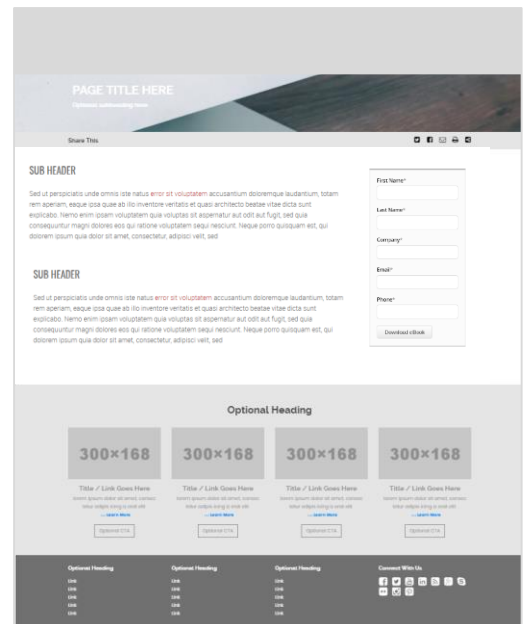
PAGE TITLE HERE

Optional subheading here

Share This

SUB HEADER

Sed ut perspiciatis unde omnis iste natus error sit voluptatem accusantium doloremque laudantium, totam rem aperiam, eaque ipsa quae ab illo inventore veritatis et quasi architecto beatae vitae dicta sunt explicabo. Nemo enim ipsam voluptatem quia voluptas sit aspernatur aut odit aut fugit, sed quia consequuntur magni dolores eos qui ratione voluptatem sequi nesciunt. Neque porro quisquam est, qui dolorem ipsum quia dolor sit amet, consectetur, adipisci velit, sed

SUB HEADER

Sed ut perspiciatis unde omnis iste natus error sit voluptatem accusantium doloremque laudantium, totam rem aperiam, eaque ipsa quae ab illo inventore veritatis et quasi architecto beatae vitae dicta sunt explicabo. Nemo enim ipsam voluptatem quia voluptas sit aspernatur aut odit aut fugit, sed quia consequuntur magni dolores eos qui ratione voluptatem sequi nesciunt. Neque porro quisquam est, qui dolorem ipsum quia dolor sit amet, consectetur, adipisci velit, sed

First Name*

Last Name*

Company*

Email*

Phone*

Download eBook

Optional Heading

300×168

Title / Link Goes Here

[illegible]

Optional CTA

300×168

Title / Link Goes Here

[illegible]

Optional CTA

300×168

Title / Link Goes Here

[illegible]

Optional CTA

300×168

Title / Link Goes Here

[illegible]

Optional CTA

Optional Heading

Link
Link
Link
Link
Link

Optional Heading

Link
Link
Link
Link
Link

Optional Heading

Link
Link
Link
Link
Link

Connect With Us